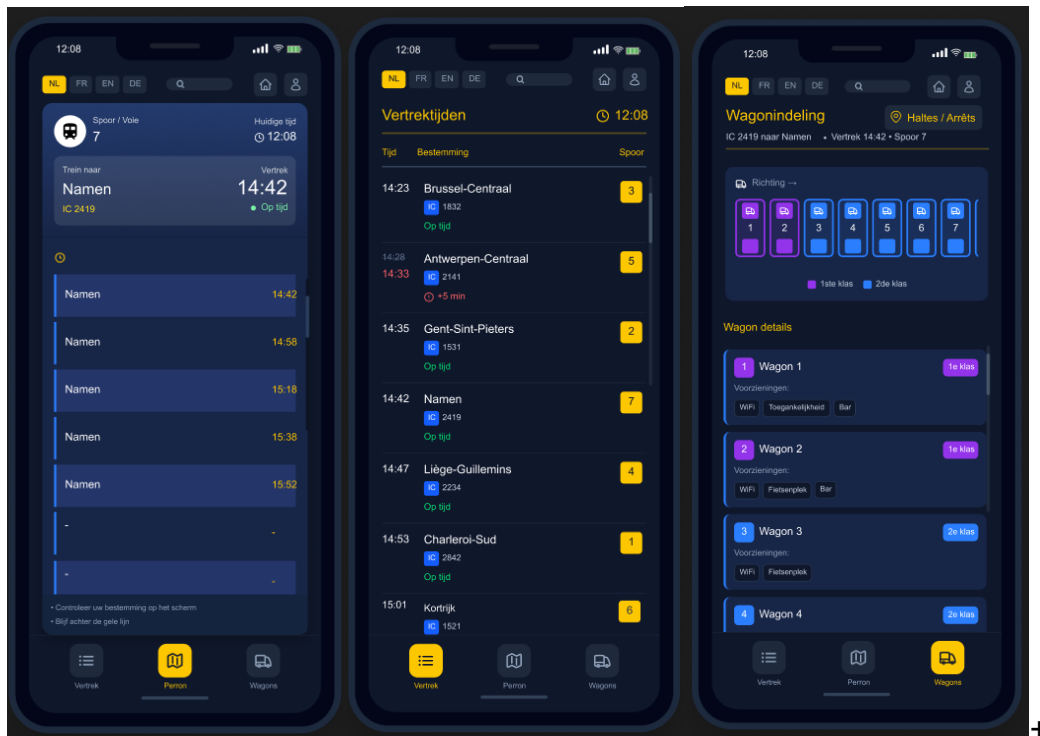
12:08

NL FR EN DE

Spoor / Voie
7

Huidige tijd
12:08

Trein naar
Namen
IC 2419

Vertrek
14:42
Op tijd

Namen 14:42
Namen 14:58
Namen 15:18
Namen 15:38
Namen 15:52
- -
- -

• Controleer uw bestemming op het scherm
• Blijf achter de gele lijn

Vertrek
Perron
Wagons

12:08

NL FR EN DE

Vertrektijden
12:08

| Tijd | Bestemming | Spoor |
|---|---|---|
| 14:23 | Brussel-Centraal IC 1832 Op tijd | 3 |
| 14:28 14:33 | Antwerpen-Centraal IC 2141 +5 min | 5 |
| 14:35 | Gent-Sint-Pieters IC 1531 Op tijd | 2 |
| 14:42 | Namen IC 2419 Op tijd | 7 |
| 14:47 | Liège-Guillemins IC 2234 Op tijd | 4 |
| 14:53 | Charleroi-Sud IC 2842 Op tijd | 1 |
| 15:01 | Kortrijk IC 1521 | 6 |

Vertrek
Perron
Wagons

12:08

NL FR EN DE

Wagonindeling
Haltes / Arrêts
IC 2419 naar Namen • Vertrek 14:42 • Spoor 7

Richting →
1 2 3 4 5 6 7
1ste klas 2de klas

Wagon details

1 Wagon 1 1e klas
Voorzieningen:
WiFi Toegankelijkheid Bar

2 Wagon 2 1e klas
Voorzieningen:
WiFi Fietsenplek Bar

3 Wagon 3 2e klas
Voorzieningen:
WiFi Fietsenplek

4 Wagon 4 2e klas

Vertrek
Perron
Wagons